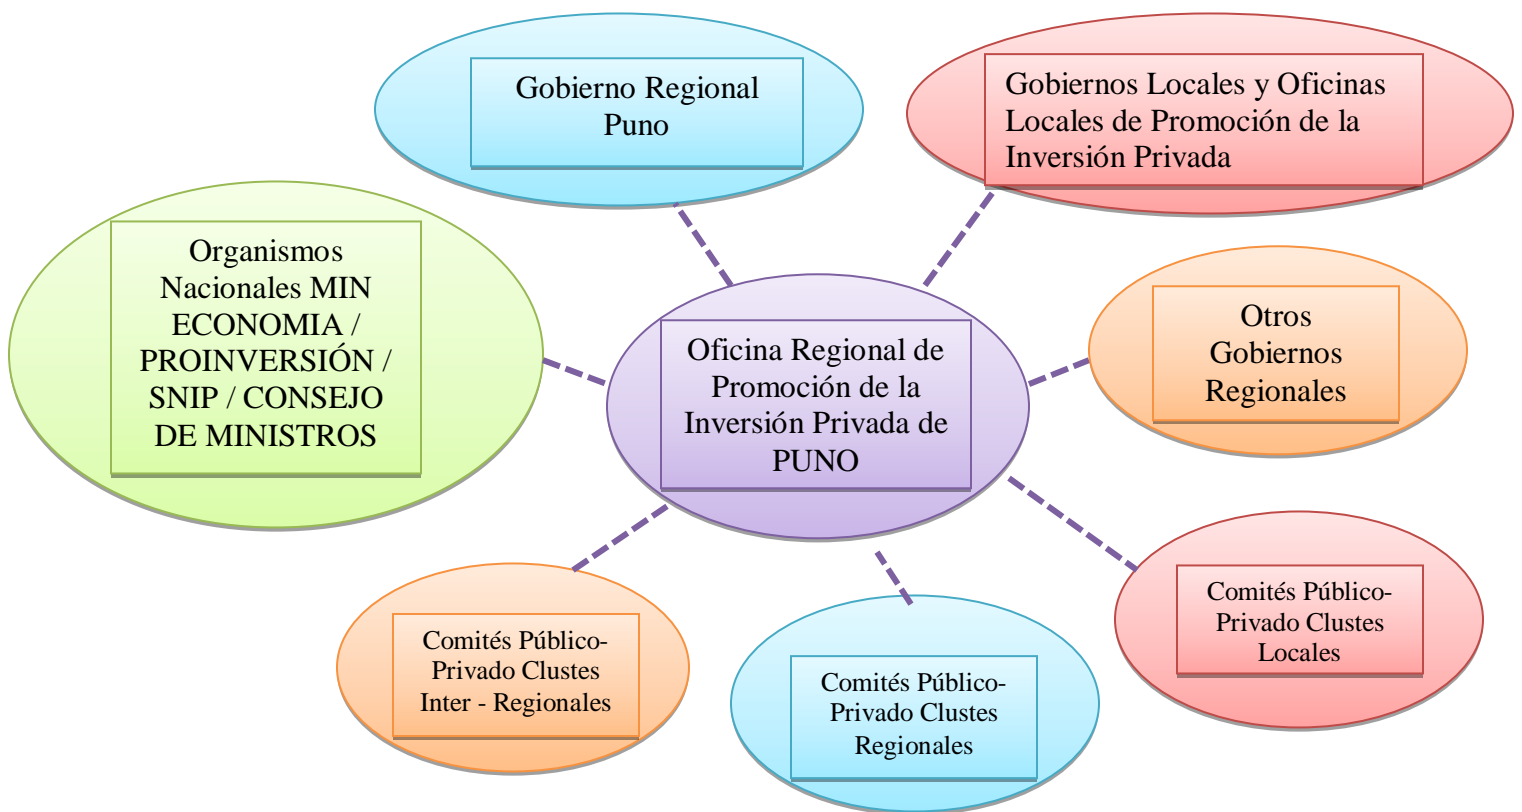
Gobierno Regional Puno

Gobiernos Locales y Oficinas Locales de Promoción de la Inversión Privada

Organismos Nacionales MIN ECONOMIA / PROINVERSIÓN / SNIP / CONSEJO DE MINISTROS

Oficina Regional de Promoción de la Inversión Privada de PUNO

Otros Gobiernos Regionales

Comités Público-Privado Clustes Inter - Regionales

Comités Público-Privado Clustes Regionales

Comités Público-Privado Clustes Locales